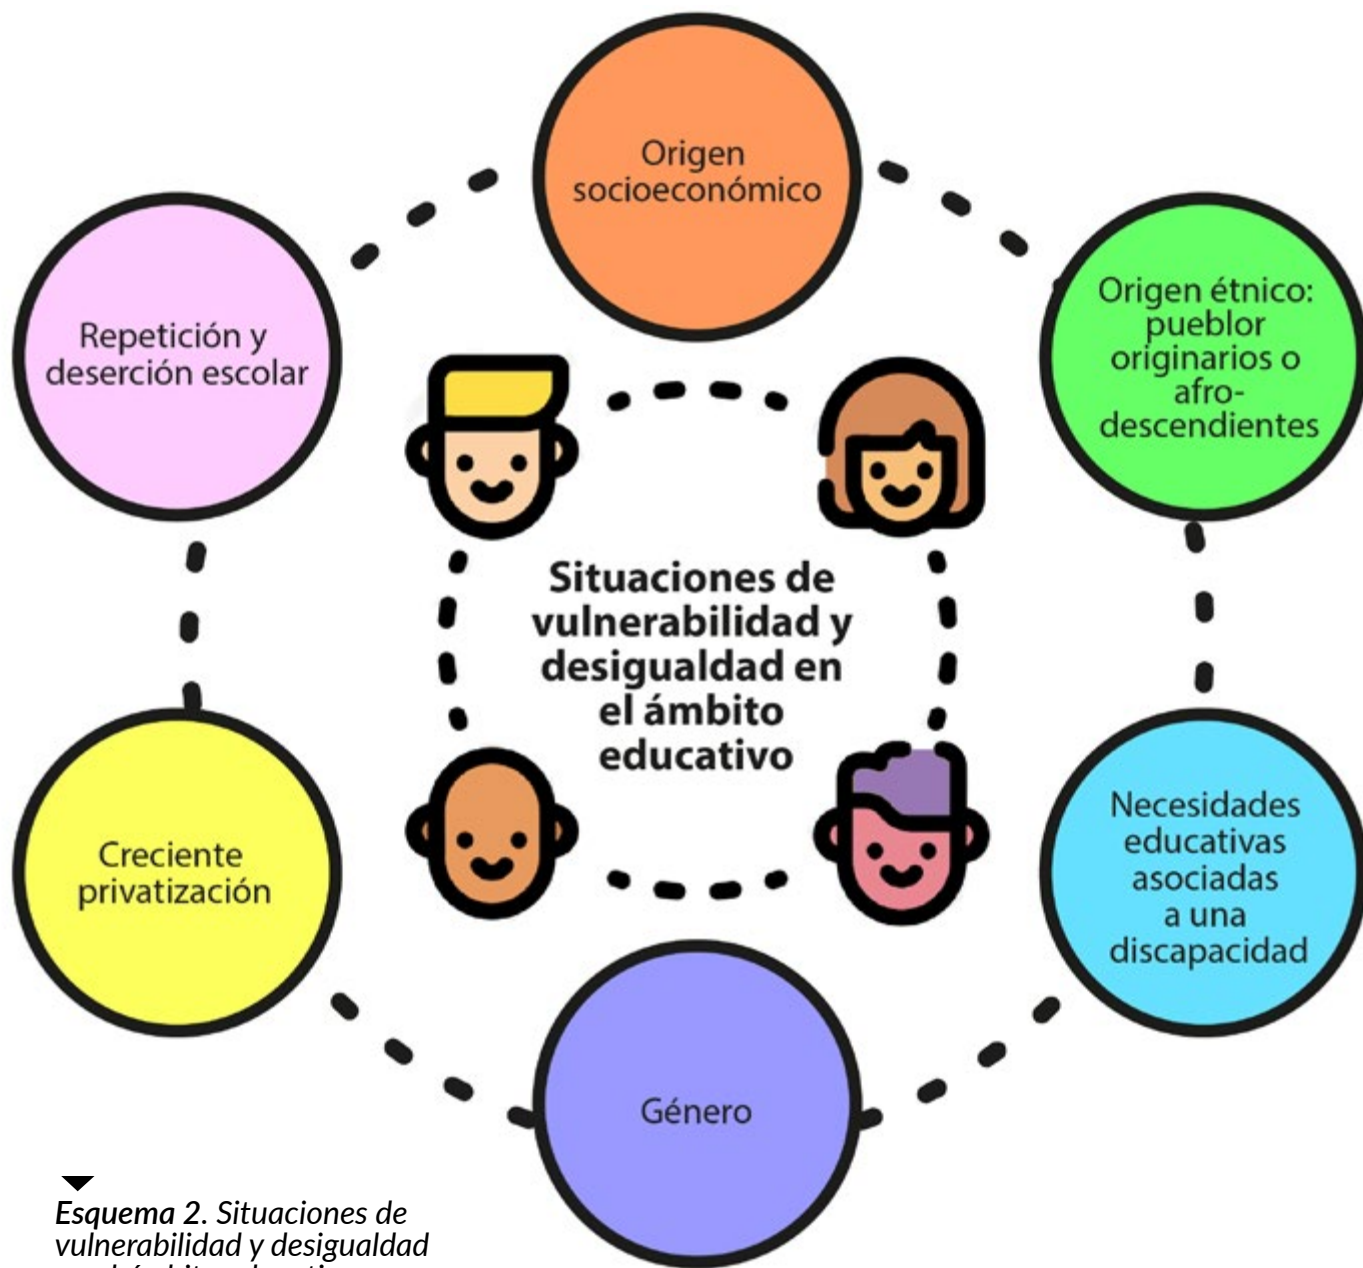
Origen socioeconómico

Repetición y deserción escolar

Origen étnico: pueblor originarios o afro-descendientes

Situaciones de vulnerabilidad y desigualdad en el ámbito educativo

Creciente privatización

Necesidades educativas asociadas a una discapacidad

Género

*Esquema 2. Situaciones de vulnerabilidad y desigualdad* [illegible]